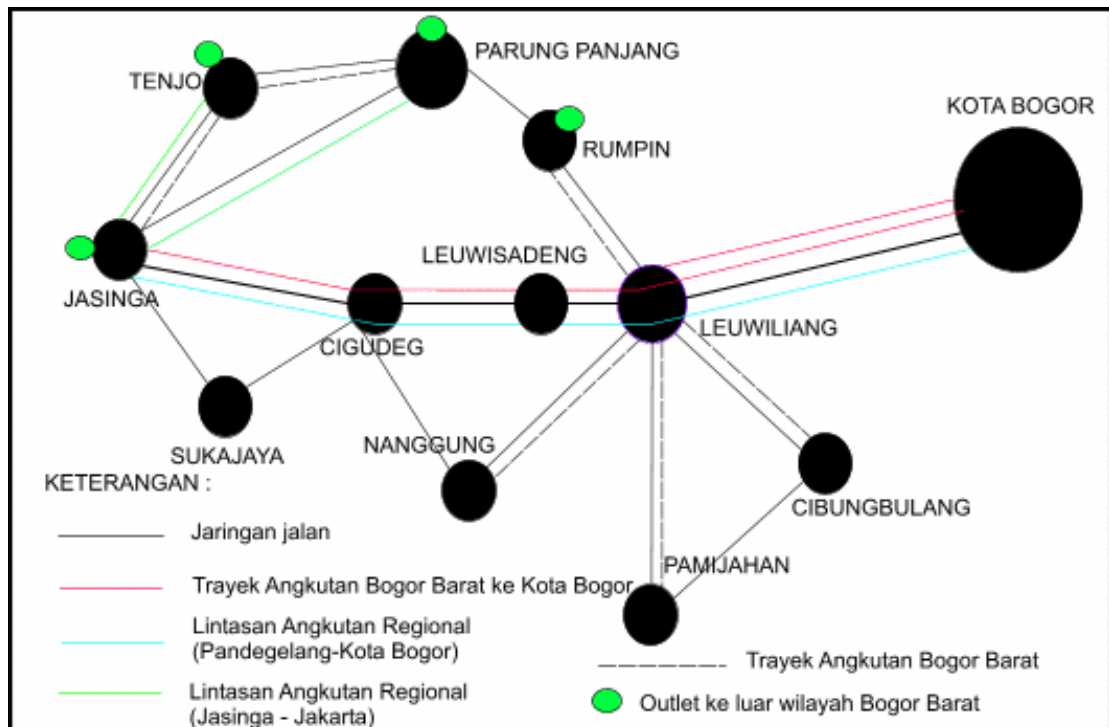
TENJO

PARUNG PANJANG

RUMPIN

KOTA BOGOR

JASINGA

LEUWISADENG

CIGUDEG

LEUWILIANG

SUKAJAYA

NANGGUNG

CIBUNGBULANG

PAMIJAHAN

KETERANGAN :

Jaringan jalan

Trayek Angkutan Bogor Barat ke Kota Bogor

Lintasan Angkutan Regional (Pandegelang-Kota Bogor)

Lintasan Angkutan Regional (Jasinga - Jakarta)

Trayek Angkutan Bogor Barat

Outlet ke luar wilayah Bogor Barat